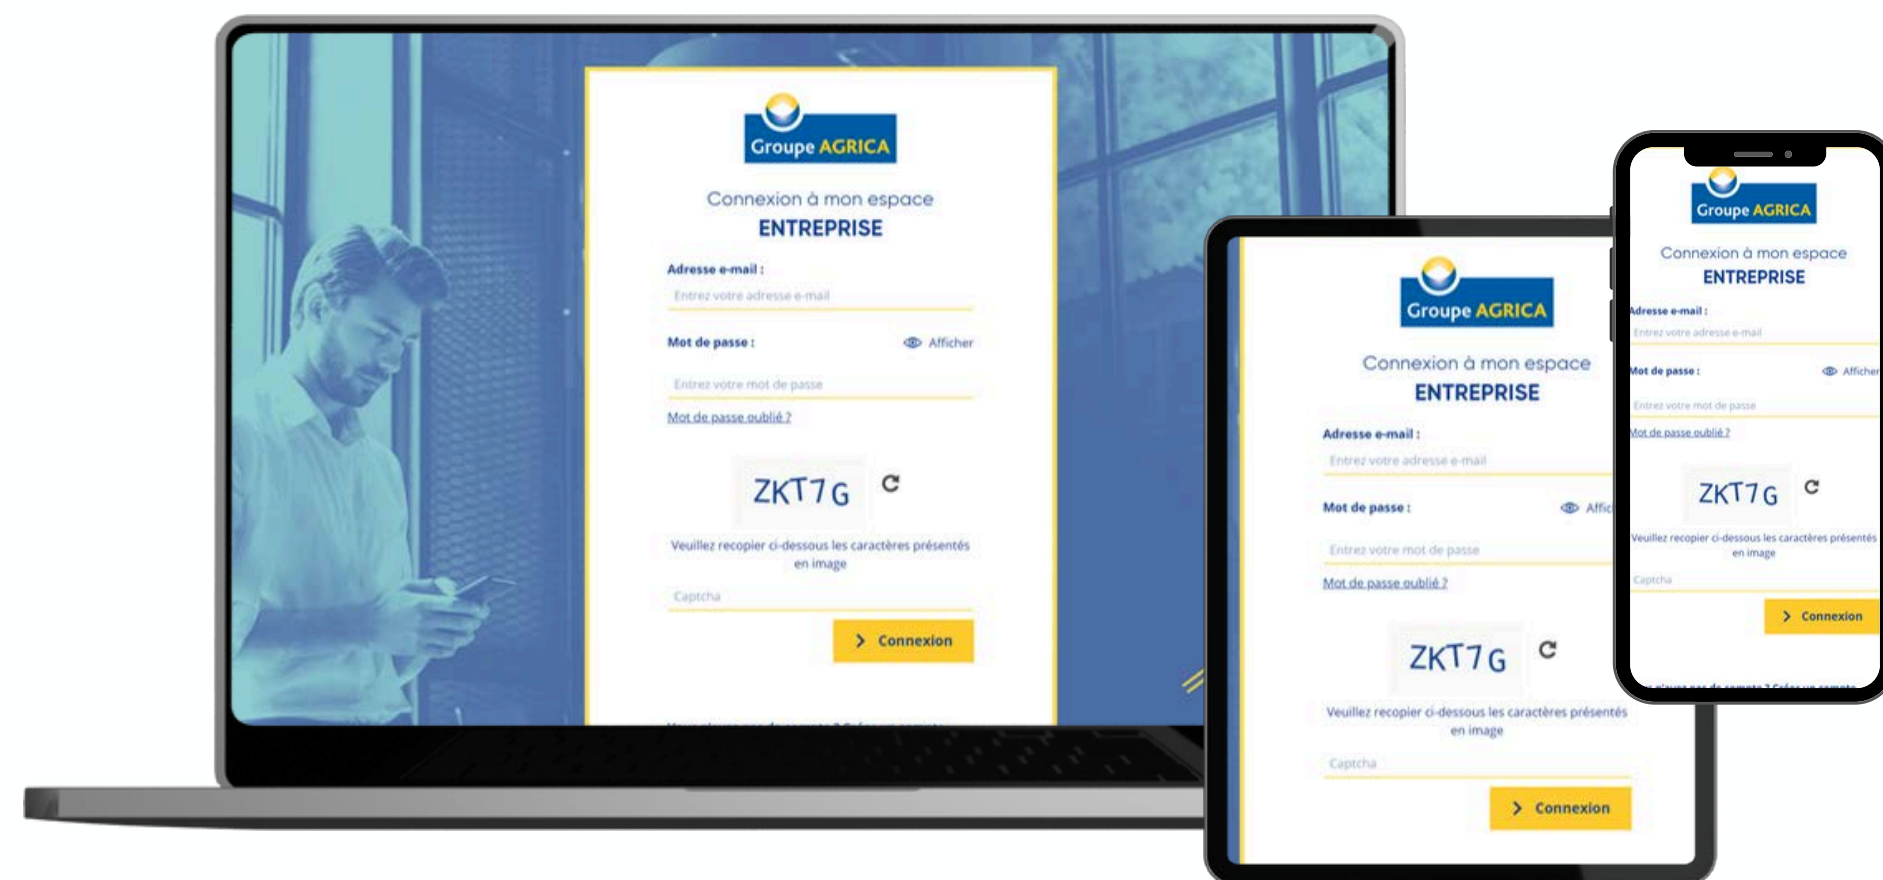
Groupe AGRICA

Connexion à mon espace
ENTREPRISE

Adresse e-mail :
Entrez votre adresse e-mail

Mot de passe :
Afficher
Entrez votre mot de passe
Mot de passe oublié ?

ZKT7G

Veuillez recopier ci-dessous les caractères présentés en image

Captcha

Connexion

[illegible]

Groupe AGRICA

Connexion à mon espace
ENTREPRISE

Adresse e-mail :
Entrez votre adresse e-mail

Mot de passe :
Affic
Entrez votre mot de passe
Mot de passe oublié ?

ZKT7G

Veuillez recopier ci-dessous les caractères présentés en image

Captcha

Connexion

Groupe AGRICA

Connexion à mon espace
ENTREPRISE

Adresse e-mail :
Entrez votre adresse e-mail

Mot de passe :
Afficher
Entrez votre mot de passe
Mot de passe oublié ?

ZKT7G

Veuillez recopier ci-dessous les caractères présentés en image

Captcha

Connexion

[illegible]